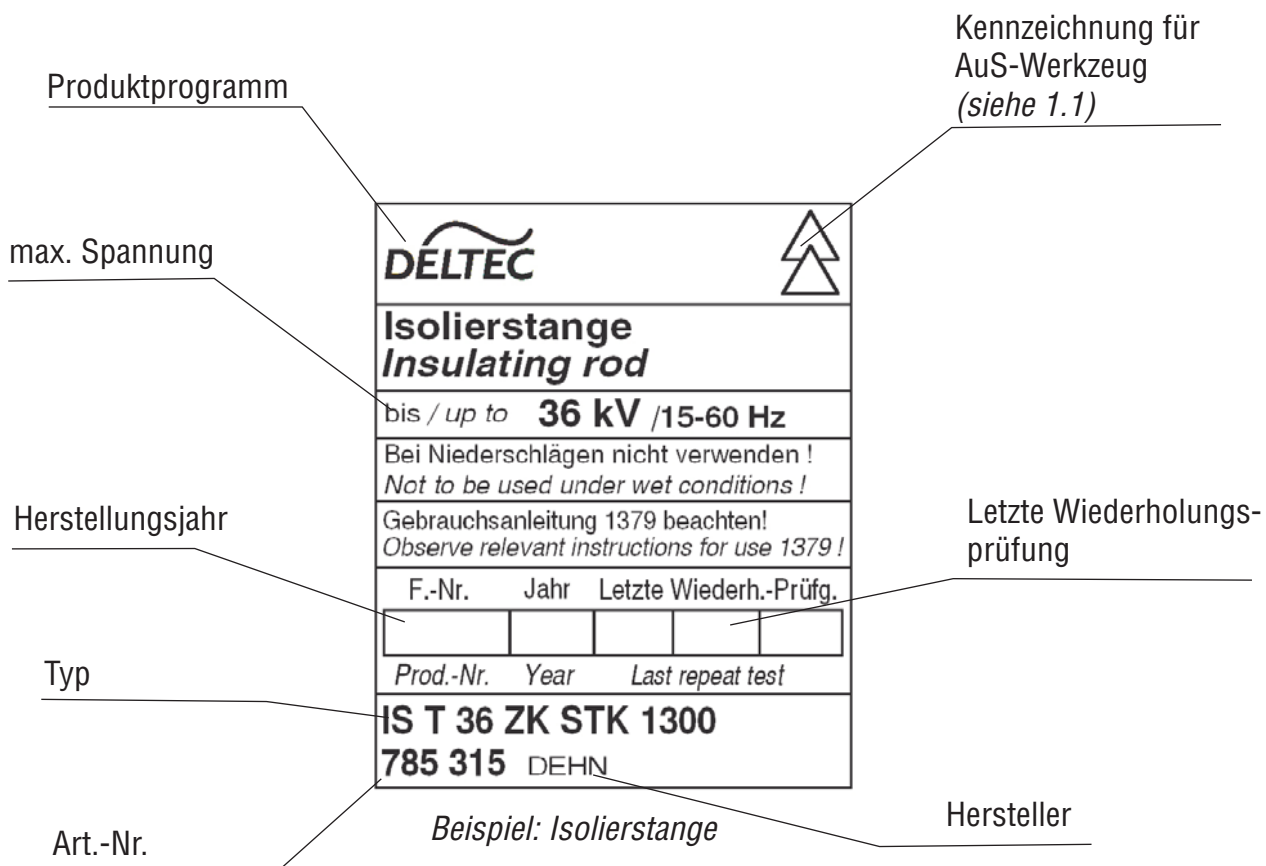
Kennzeichnung für AuS-Werkzeug
*(siehe 1.1)*

Produktprogramm

max. Spannung

DELTEC

**Isolierstange**
***Insulating rod***

bis / *up to* **36 kV /15-60 Hz**

Bei Niederschlägen nicht verwenden !
*Not to be used under wet conditions !*

Herstellungsjahr

Gebrauchsanleitung 1379 beachten!
*Observe relevant instructions for use 1379 !*

Letzte Wiederholungsprüfung

F.-Nr. Jahr Letzte Wiederh.-Prüfg.

*Prod.-Nr.* *Year* *Last repeat test*

Typ

**IS T 36 ZK STK 1300**
**785 315** DEHN

Art.-Nr.

*Beispiel: Isolierstange*

Hersteller